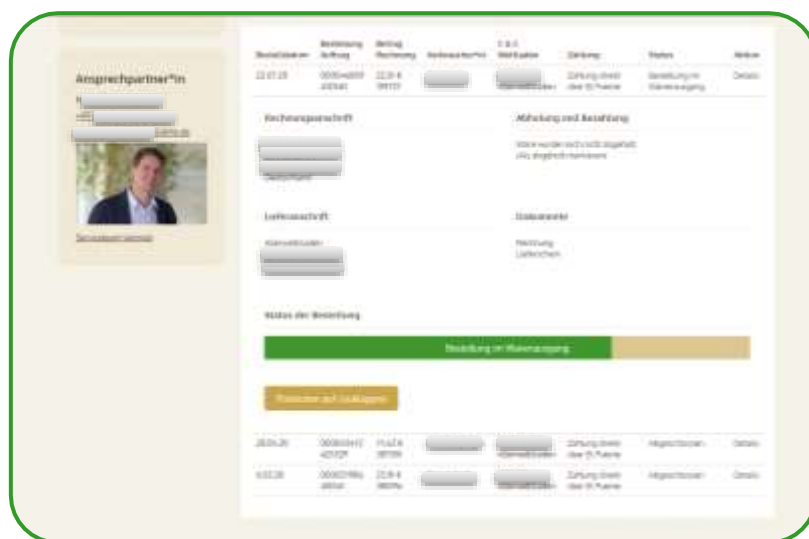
Ansprechpartner*in

Servicebereich

| Bestelldatum | Bestellung Auftrag | Betrag Rechnung | Kostenstelle | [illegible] | Zahlung | Status | Aktion |
|---|---|---|---|---|---|---|---|
| 22.07.20 | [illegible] | 22,31 € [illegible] | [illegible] | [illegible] | Zahlung direkt über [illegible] | Bestellung im Warenausgang | Details |

Rechnungsanschrift

Abholung und Bezahlung

Ware wurde noch nicht abgeholt. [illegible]

Lieferanschrift

Dokumente

Rechnung
Lieferschein

Status der Bestellung

Bestellung im Warenausgang

Positionen auf-/zuklappen

| 28.05.20 | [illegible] | 11,42 € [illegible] | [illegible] | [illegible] | Zahlung direkt über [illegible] | Abgeschlossen | Details |
|---|---|---|---|---|---|---|---|
| 6.03.20 | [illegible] | 22,31 € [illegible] | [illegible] | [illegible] | Zahlung direkt über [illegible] | Abgeschlossen | Details |